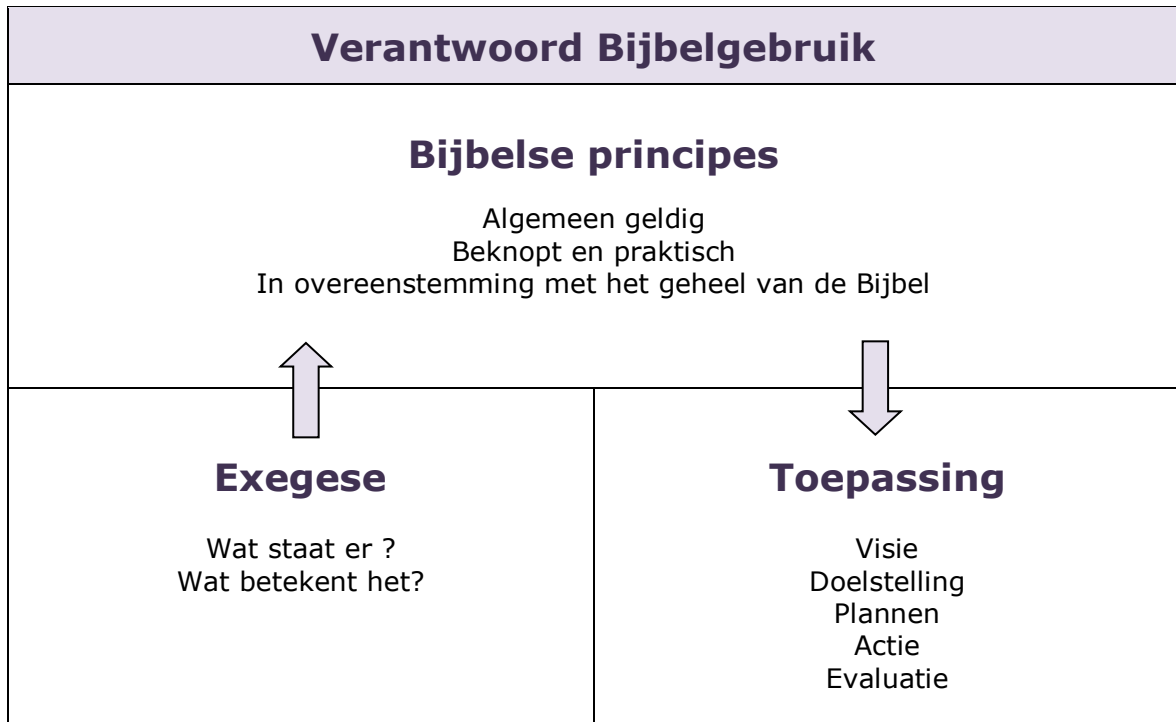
Verantwoord Bijbelgebruik

Bijbelse principes

Algemeen geldig
Beknopt en praktisch
In overeenstemming met het geheel van de Bijbel

Exegese

Wat staat er ?
Wat betekent het?

Toepassing

Visie
Doelstelling
Plannen
Actie
Evaluatie